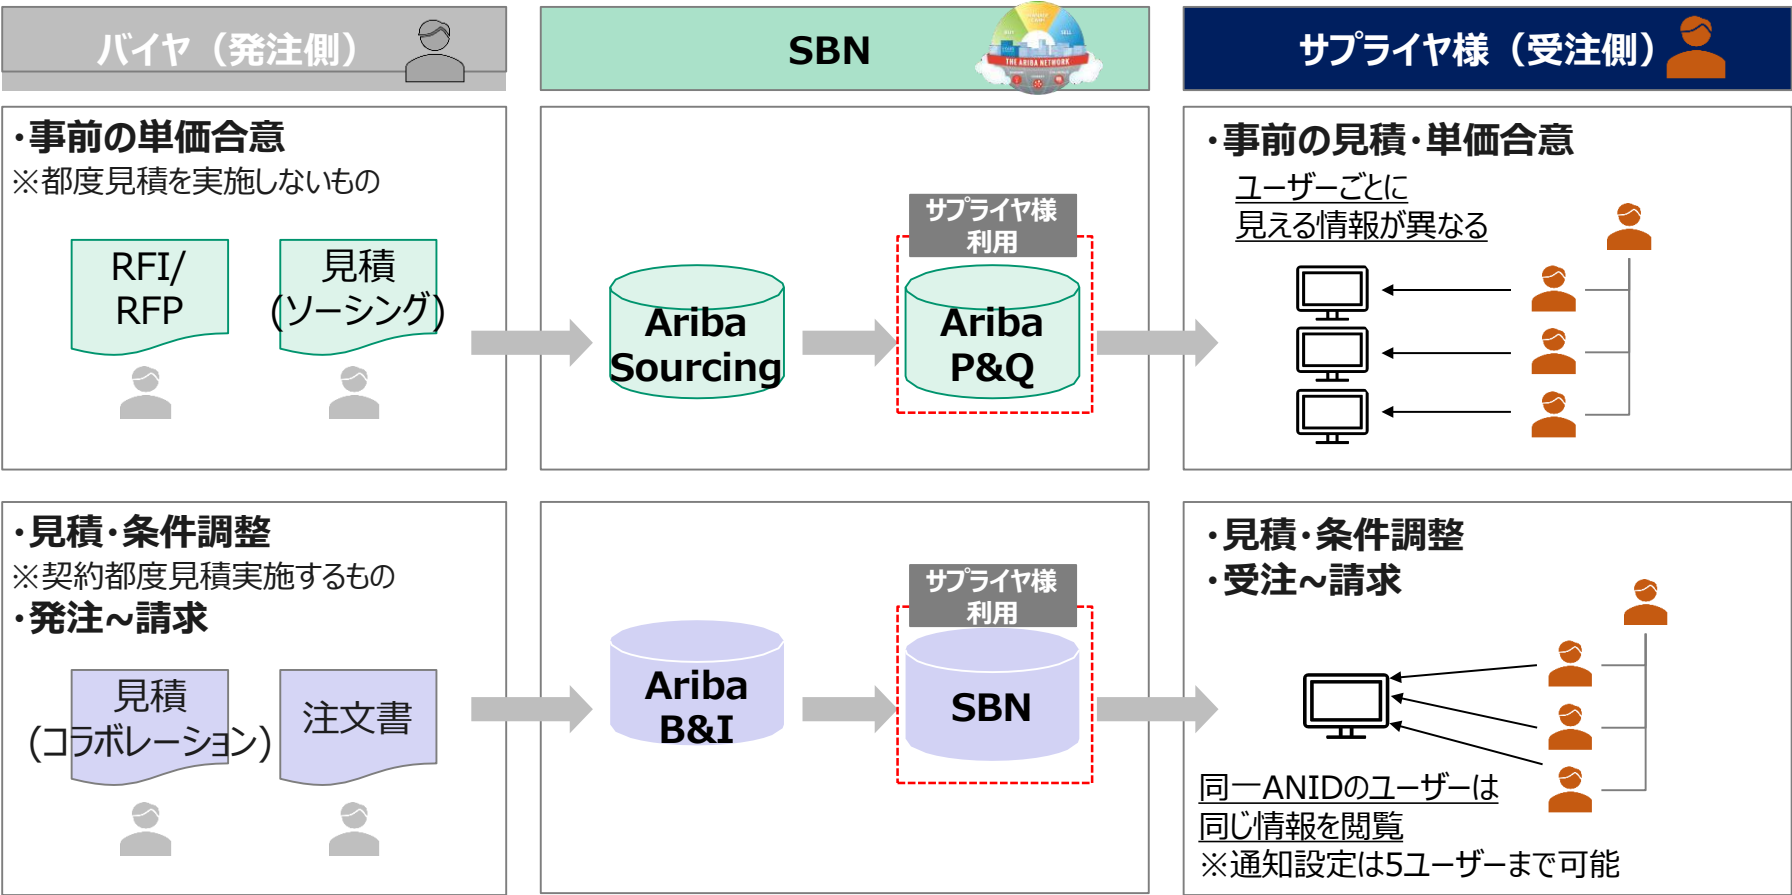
バイヤ（発注側）

SBN

THE ARIBA NETWORK

サプライヤ様（受注側）

・事前の単価合意
※都度見積を実施しないもの

RFI/RFP

見積（ソーシング）

Ariba Sourcing

サプライヤ様利用

Ariba P&Q

・事前の見積・単価合意
ユーザーごとに見える情報が異なる

・見積・条件調整
※契約都度見積実施するもの
・発注～請求

見積（コラボレーション）

注文書

Ariba B&I

サプライヤ様利用

SBN

・見積・条件調整
・受注～請求

同一ANIDのユーザーは同じ情報を閲覧
※通知設定は5ユーザーまで可能